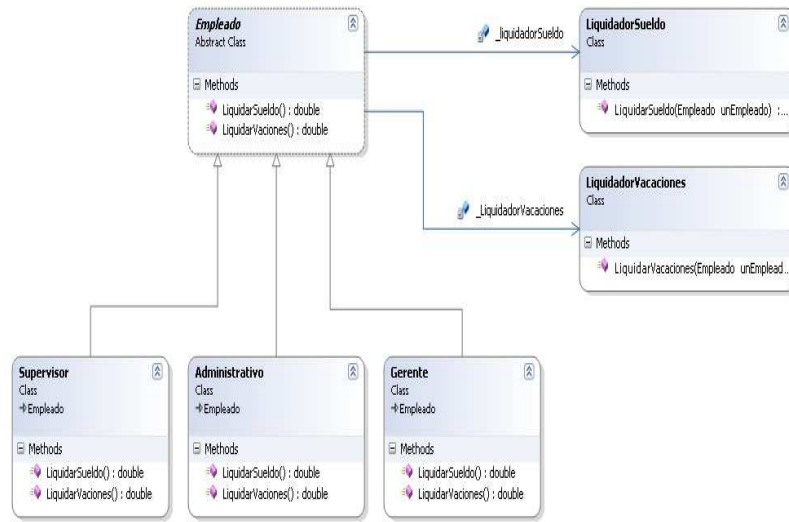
Empleado
Abstract Class

Methods
LiquidarSueldo() : double
LiquidarVaciones() : double

_liquidadorSueldo

LiquidadorSueldo
Class

Methods
LiquidarSueldo(Empleado unEmpleado) :...

_LiquidadorVacaciones

LiquidadorVacaciones
Class

Methods
LiquidarVacaciones(Empleado unEmplead...

Supervisor
Class
→Empleado

Methods
LiquidarSueldo() : double
LiquidarVaciones() : double

Administrativo
Class
→Empleado

Methods
LiquidarSueldo() : double
LiquidarVaciones() : double

Gerente
Class
→Empleado

Methods
LiquidarSueldo() : double
LiquidarVaciones() : double